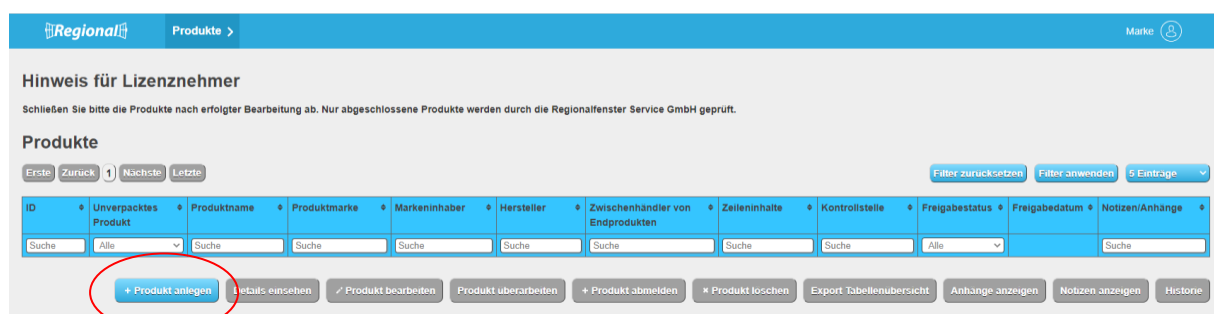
Regional

Produkte >

Marke

Hinweis für Lizenznehmer

Schließen Sie bitte die Produkte nach erfolgter Bearbeitung ab. Nur abgeschlossene Produkte werden durch die Regionalfenster Service GmbH geprüft.

Produkte

Erste Zurück 1 Nächste Letzte

Filter zurücksetzen Filter anwenden 5 Einträge

| ID | Unverpacktes Produkt | Produktname | Produktmarke | Markeninhaber | Hersteller | Zwischenhändler von Endprodukten | Zeileninhalte | Kontrollstelle | Freigabestatus | Freigabedatum | Notizen/Anhänge |
|---|---|---|---|---|---|---|---|---|---|---|---|
| Suche | Alle | Suche | Suche | Suche | Suche | Suche | Suche | Suche | Alle | | Suche |

+ Produkt anlegen Details einsehen Produkt bearbeiten Produkt überarbeiten + Produkt abmelden Produkt löschen Export Tabellenübersicht Anhänge anzeigen Notizen anzeigen Historie